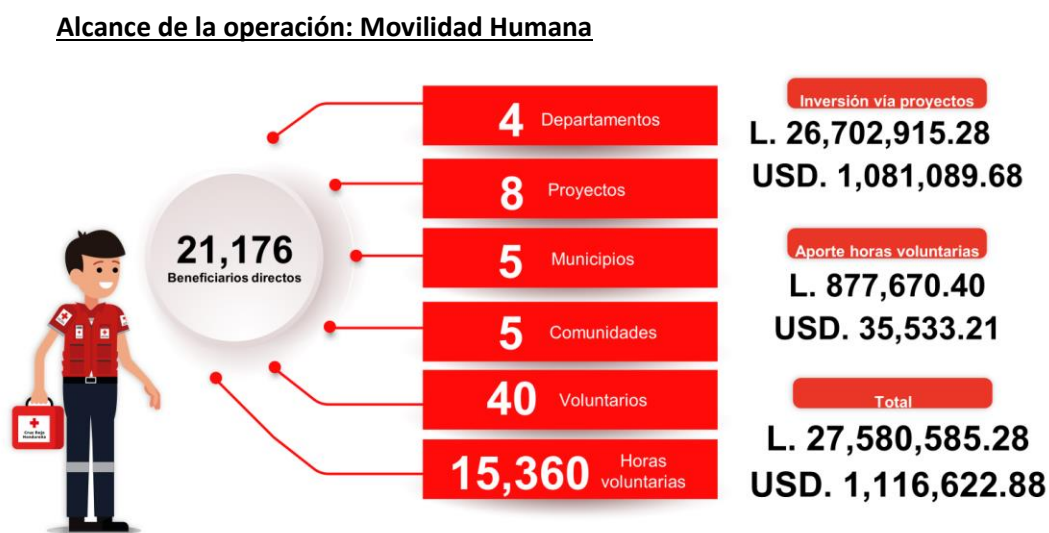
Alcance de la operación: Movilidad Humana

21,176
Beneficiarios directos

4 Departamentos

8 Proyectos

5 Municipios

5 Comunidades

40 Voluntarios

15,360 Horas voluntarias

Inversión via proyectos
L. 26,702,915.28
USD. 1,081,089.68

Aporte horas voluntarias
L. 877,670.40
USD. 35,533.21

Total
L. 27,580,585.28
USD. 1,116,622.88

Cruz Roja Hondureña